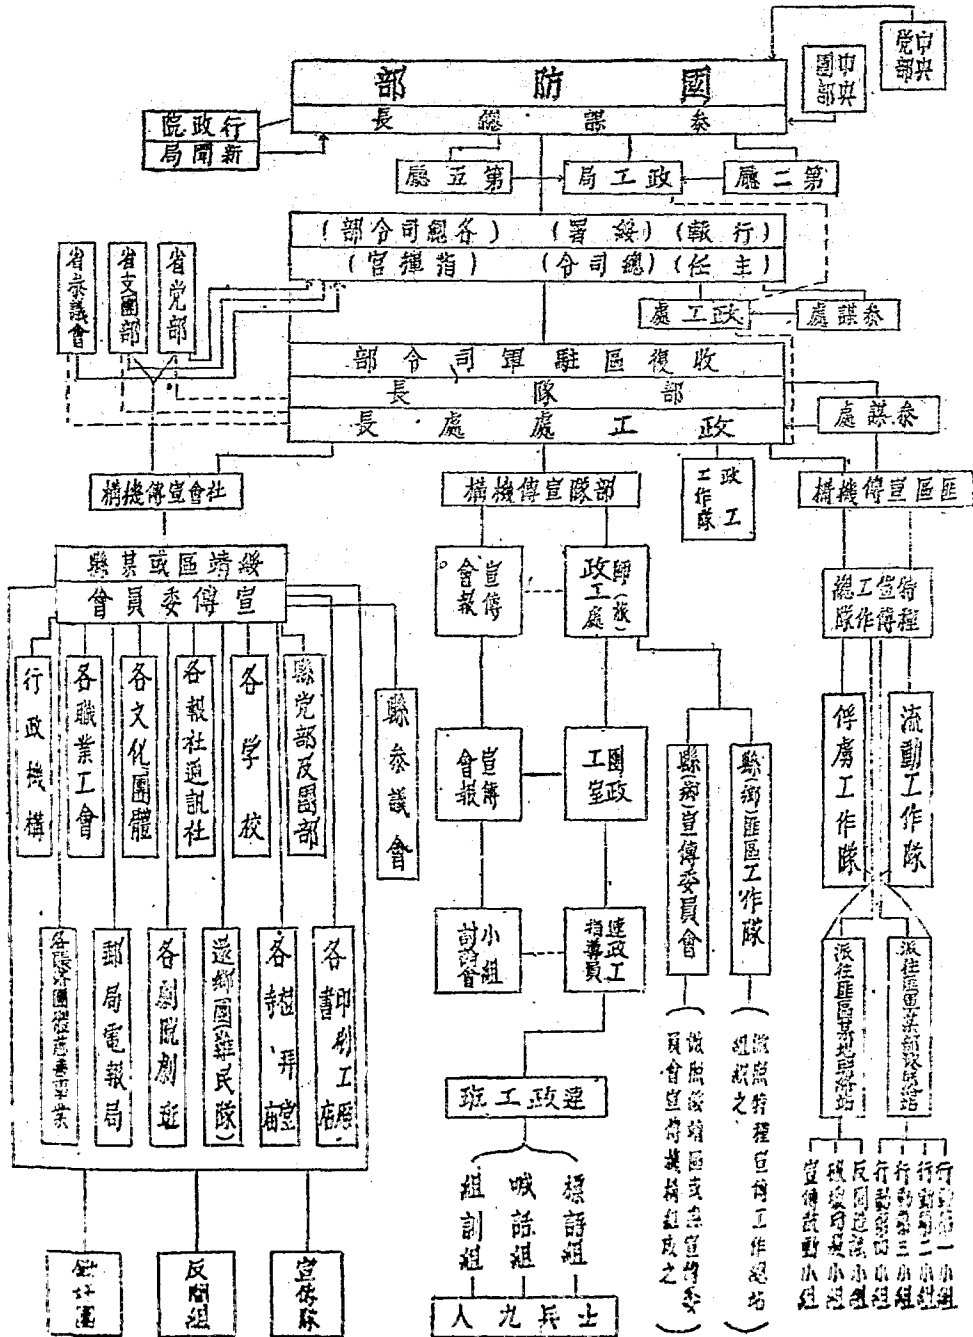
中央党部

中央團部

國防部

參謀總長

行政院

新聞局

第二廳

政工局

第五廳

行轅（綏署）（各總司令部）

主任）（總司令）（指揮官）

參謀處

政工處

收復區駐軍司令部

部隊長

政工處處長

參謀處

省黨部

省團部

省參議會

社會宣傳機構

部隊宣傳機構

政工工作隊

區匪宣傳機構

綏靖區或某縣

宣傳委員會

行政機構

各職業工會

各文化團體

各報社通訊社

各學校

縣党部及團部

縣參議會

各民衆團體慈善事業

郵局電報局

各劇院劇社

還鄉團（難民隊）

各教堂、拜堂

各印刷工廠

宣傳會報

師（旅）政工處

宣傳會報

團政工室

連政工指導員

小組討論會

連政工班

標語組

喊話組

歌詠組

士兵九人

縣（鄉）宣傳委員會

縣鄉匪區工作隊

（按照綏靖區或某宣傳委員會組成之）

（按照特種宣傳工作總站組織之）

特種宣傳工作總隊

俘虜工作隊

流動工作隊

派往匪區某地宣傳站

派往匪區某縣宣傳站

宣傳鼓動小組

破壞敵機小組

反間諜小組

行動第四小組

行動第三小組

行動第二小組

行動第一小組

鋤奸團

反間組

宣傳隊